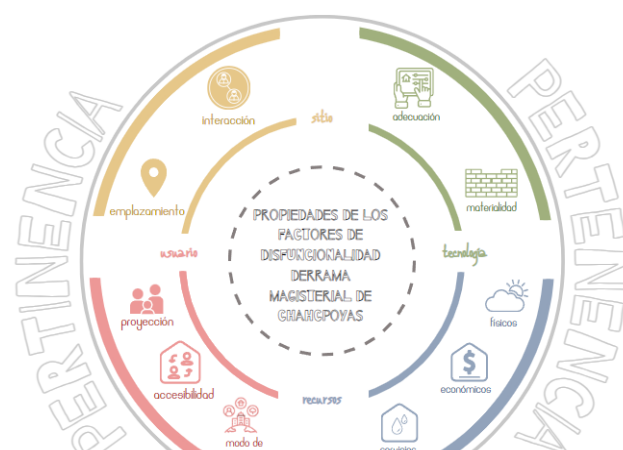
PERTINENCIA

PERTINENCIA

PROPIEDADES DE LOS FACTORES DE DISFUNCIONALIDAD DERRAMA MAGISTERIAL DE CHANCPOYAS

sitio

interacción

emplazamiento

adecuación

materialidad

tecnología

usuario

proyección

accesibilidad

modo de

recursos

físicos

económicos

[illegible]